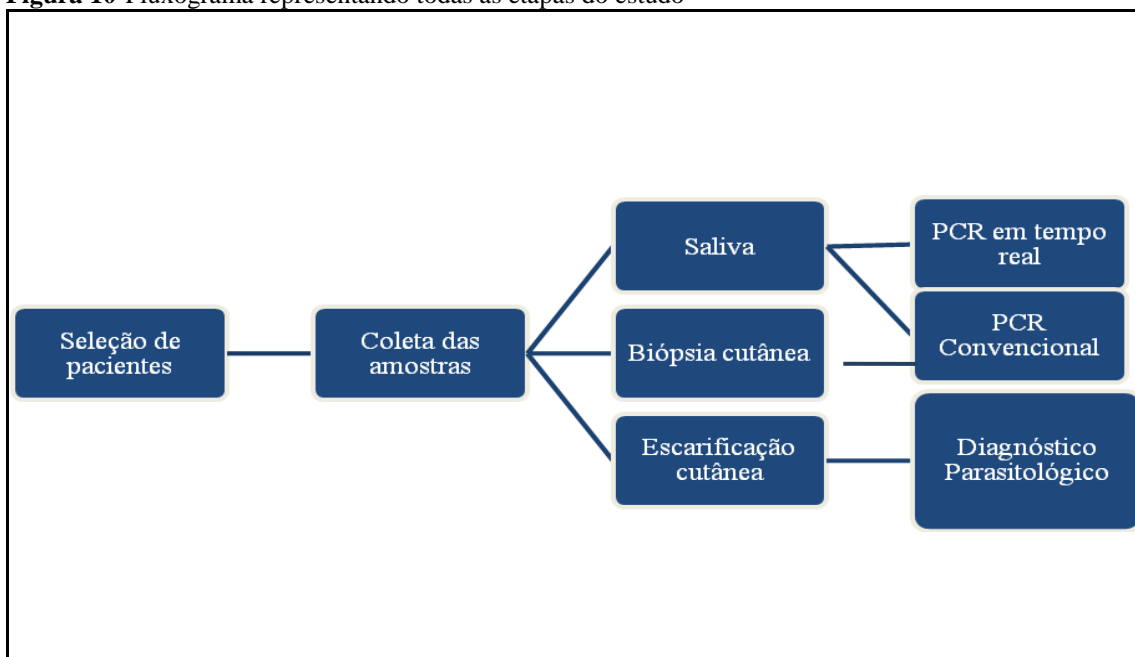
**Figura 10** Fluxograma representando todas as etapas do estudo

Seleção de pacientes

Coleta das amostras

Saliva

Biópsia cutânea

Escarificação cutânea

PCR em tempo real

PCR Convencional

Diagnóstico Parasitológico